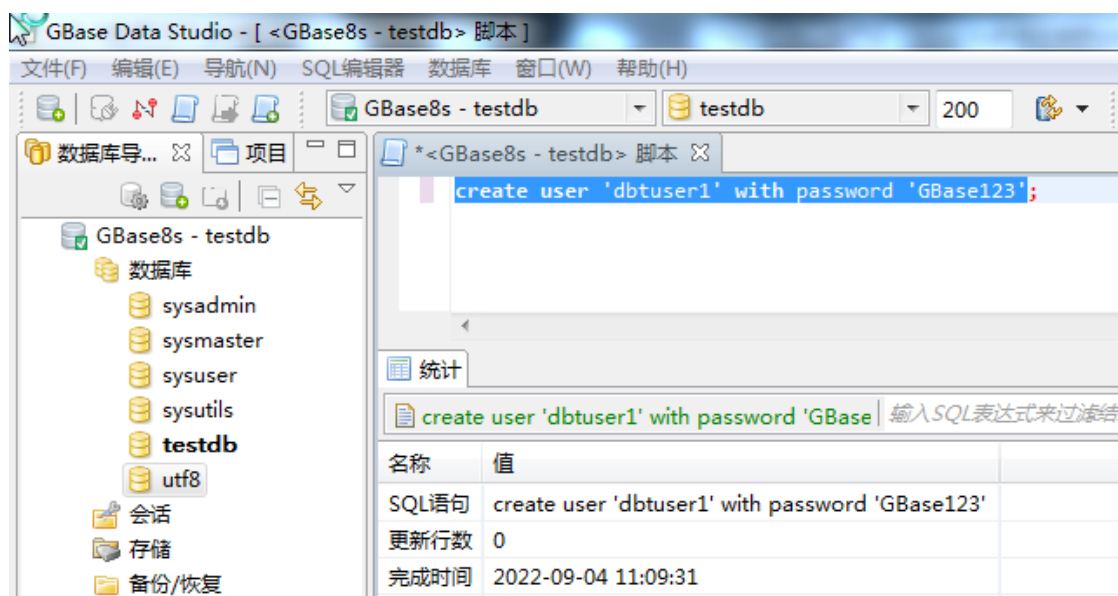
GBase Data Studio - [ <GBase8s - testdb> 脚本 ]

文件(F) 编辑(E) 导航(N) SQL编辑器 数据库 窗口(W) 帮助(H)

GBase8s - testdb testdb 200

数据库导... 项目

*<GBase8s - testdb> 脚本

create user 'dbtuser1' with password 'GBase123';

GBase8s - testdb
数据库
sysadmin
sysmaster
sysuser
sysutils
testdb
utf8
会话
存储
备份/恢复

统计

create user 'dbtuser1' with password 'GBase 输入SQL表达式来过滤结

| 名称 | 值 |
|---|---|
| SQL语句 | create user 'dbtuser1' with password 'GBase123' |
| 更新行数 | 0 |
| 完成时间 | 2022-09-04 11:09:31 |